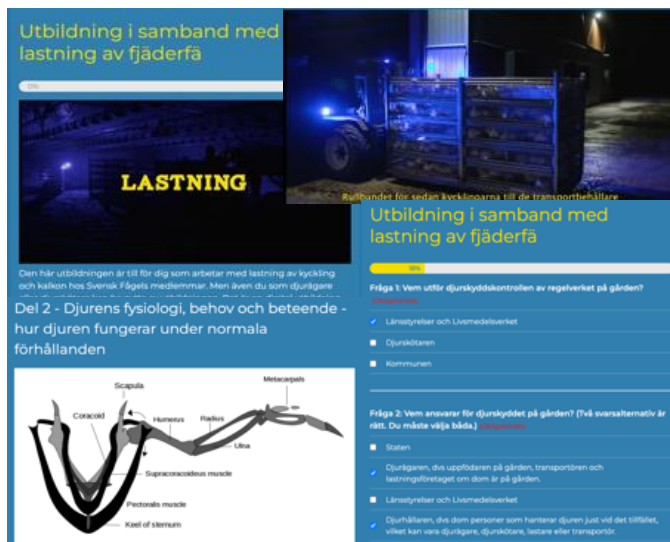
Utbildning i samband med lastning av fjäderfä

0%

LASTNING

Den här utbildningen är till för dig som arbetar med lastning av kyckling och kalkon hos Svensk Fågels medlemmar. Men även du som djurägare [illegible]

Rullbandet för sedan kycklingarna till de transportbehållare

Utbildning i samband med lastning av fjäderfä

16%

Fråga 1: Vem utför djurskyddskontrollen av regelverket på gården?
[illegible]

Länsstyrelser och Livsmedelsverket

Djurskötaren

Kommunen

Fråga 2: Vem ansvarar för djurskyddet på gården? (Två svarsalternativ är rätt. Du måste välja båda.) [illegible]

Staten

Djurägaren, dvs uppfödaren på gården, transportören och lastningsföretaget om dom är på gården.

Länsstyrelser och Livsmedelsverket

Djurhållaren, dvs dom personer som hanterar djuren just vid det tillfället, vilket kan vara djurägare, djurskötare, lastare eller transportör.

Del 2 - Djurens fysiologi, behov och beteende - hur djuren fungerar under normala förhållanden

Scapula
Metacarpals
Coracoid
Humerus
Radius
Ulna
Supracoracoideus muscle
Pectoralis muscle
Keel of sternum